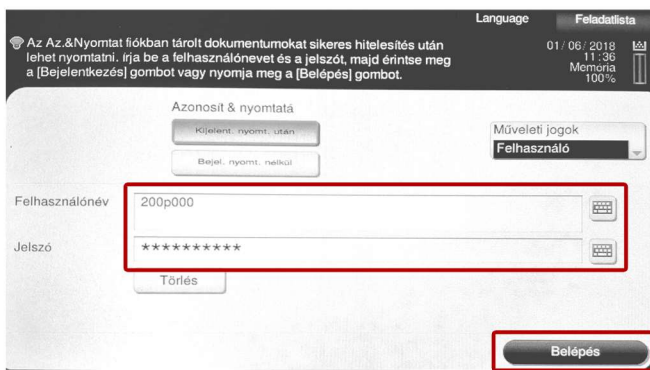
Language Feladatlista

Az Az.&Nyomtat fiókban tárolt dokumentumokat sikeres hitelesítés után lehet nyomtatni. Írja be a felhasználónevet és a jelszót, majd érintse meg a [Bejelentkezés] gombot vagy nyomja meg a [Belépés] gombot.

01/06/2018
11:36
Memória
100%

Azonosít & nyomtatá

Kijelent. nyomt. után

Bejel. nyomt. nélkül

Műveleti jogok

Felhasználó

Felhasználónév 200p000

Jelszó **********

Törlés

Belépés